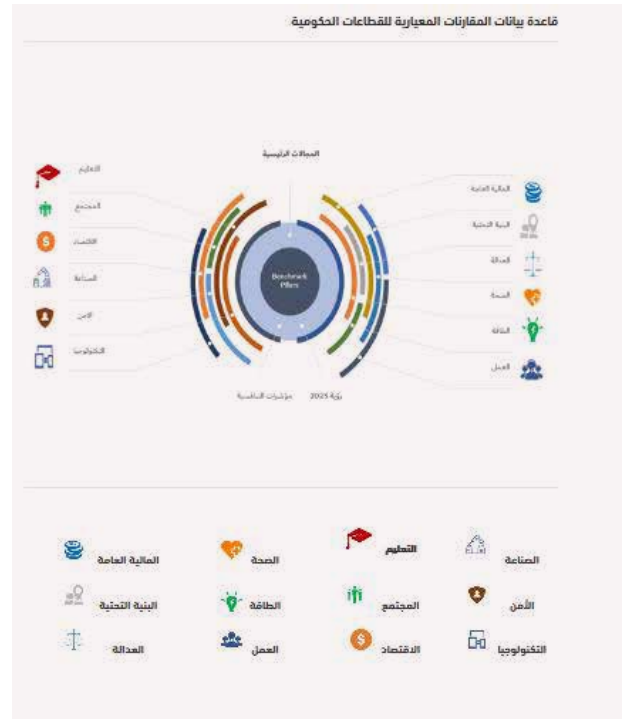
قاعدة بيانات المقارنات المعيارية للقطاعات الحكومية

المجالات الرئيسية

التعليم
المجتمع
الاقتصاد
الصناعة
الأمن
التكنولوجيا

المالية العامة
البنية التحتية
العدالة
الصحة
الطاقة
العمل

Benchmark Pillars

مؤشرات التنافسية
رؤية 2025

المالية العامة
الصحة
التعليم
الصناعة
البنية التحتية
الطاقة
المجتمع
الأمن
العدالة
العمل
الاقتصاد
التكنولوجيا